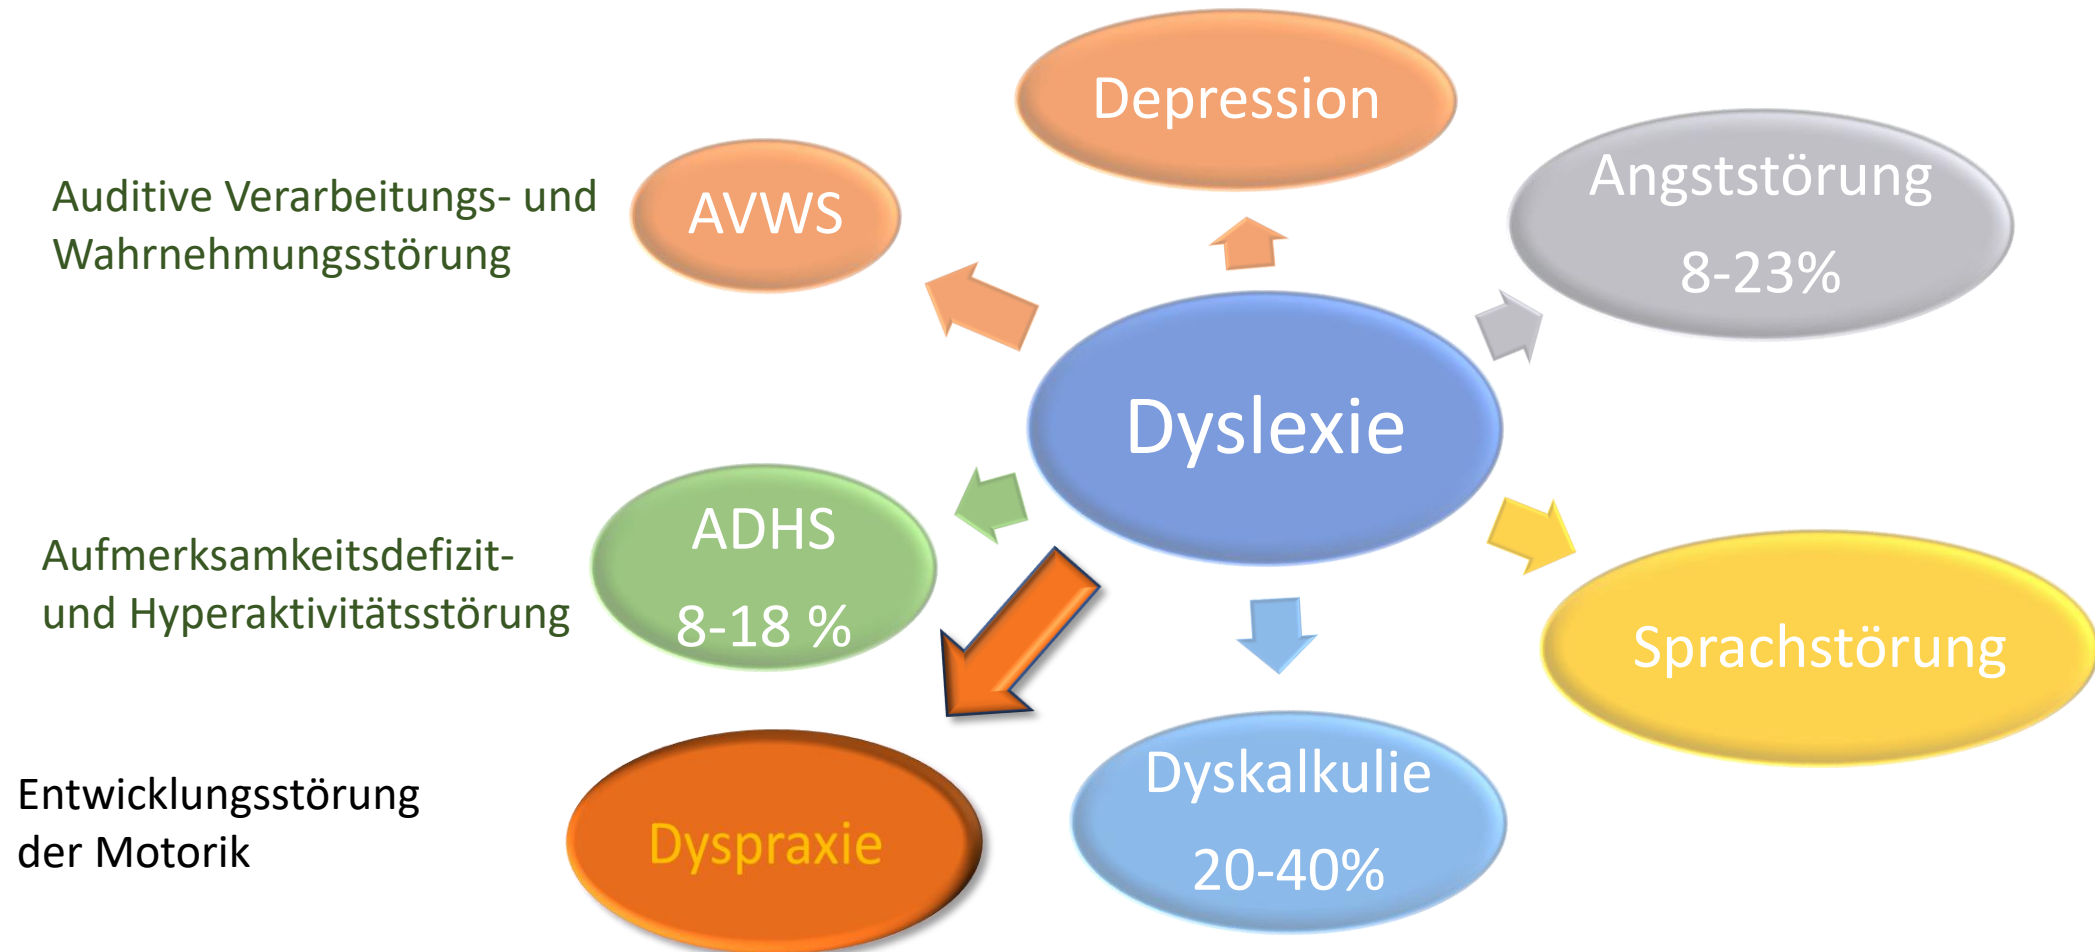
Depression

Auditive Verarbeitungs- und Wahrnehmungsstörung

AVWS

Angststörung
8-23%

Dyslexie

ADHS
8-18 %

Aufmerksamkeitsdefizit- und Hyperaktivitätsstörung

Sprachstörung

Entwicklungsstörung der Motorik

Dyspraxie

Dyskalkulie
20-40%